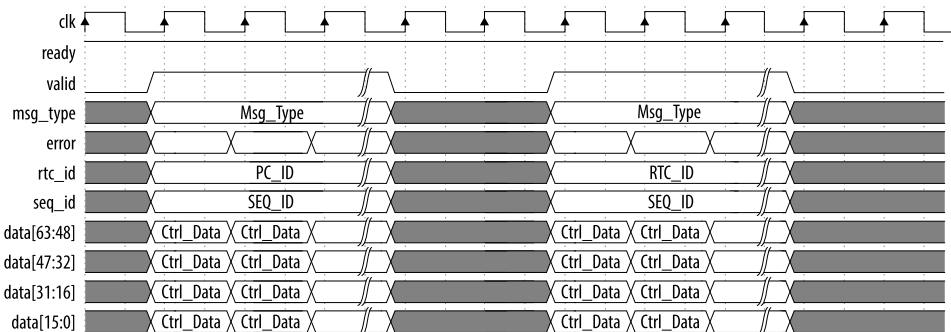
clk
ready
valid
msg_type
error
rtc_id
seq_id
data[63:48]
data[47:32]
data[31:16]
data[15:0]

Msg_Type
PC_ID
SEQ_ID
Ctrl_Data Ctrl_Data
Ctrl_Data Ctrl_Data
Ctrl_Data Ctrl_Data
Ctrl_Data Ctrl_Data

Msg_Type
RTC_ID
SEQ_ID
Ctrl_Data Ctrl_Data
Ctrl_Data Ctrl_Data
Ctrl_Data Ctrl_Data
Ctrl_Data Ctrl_Data